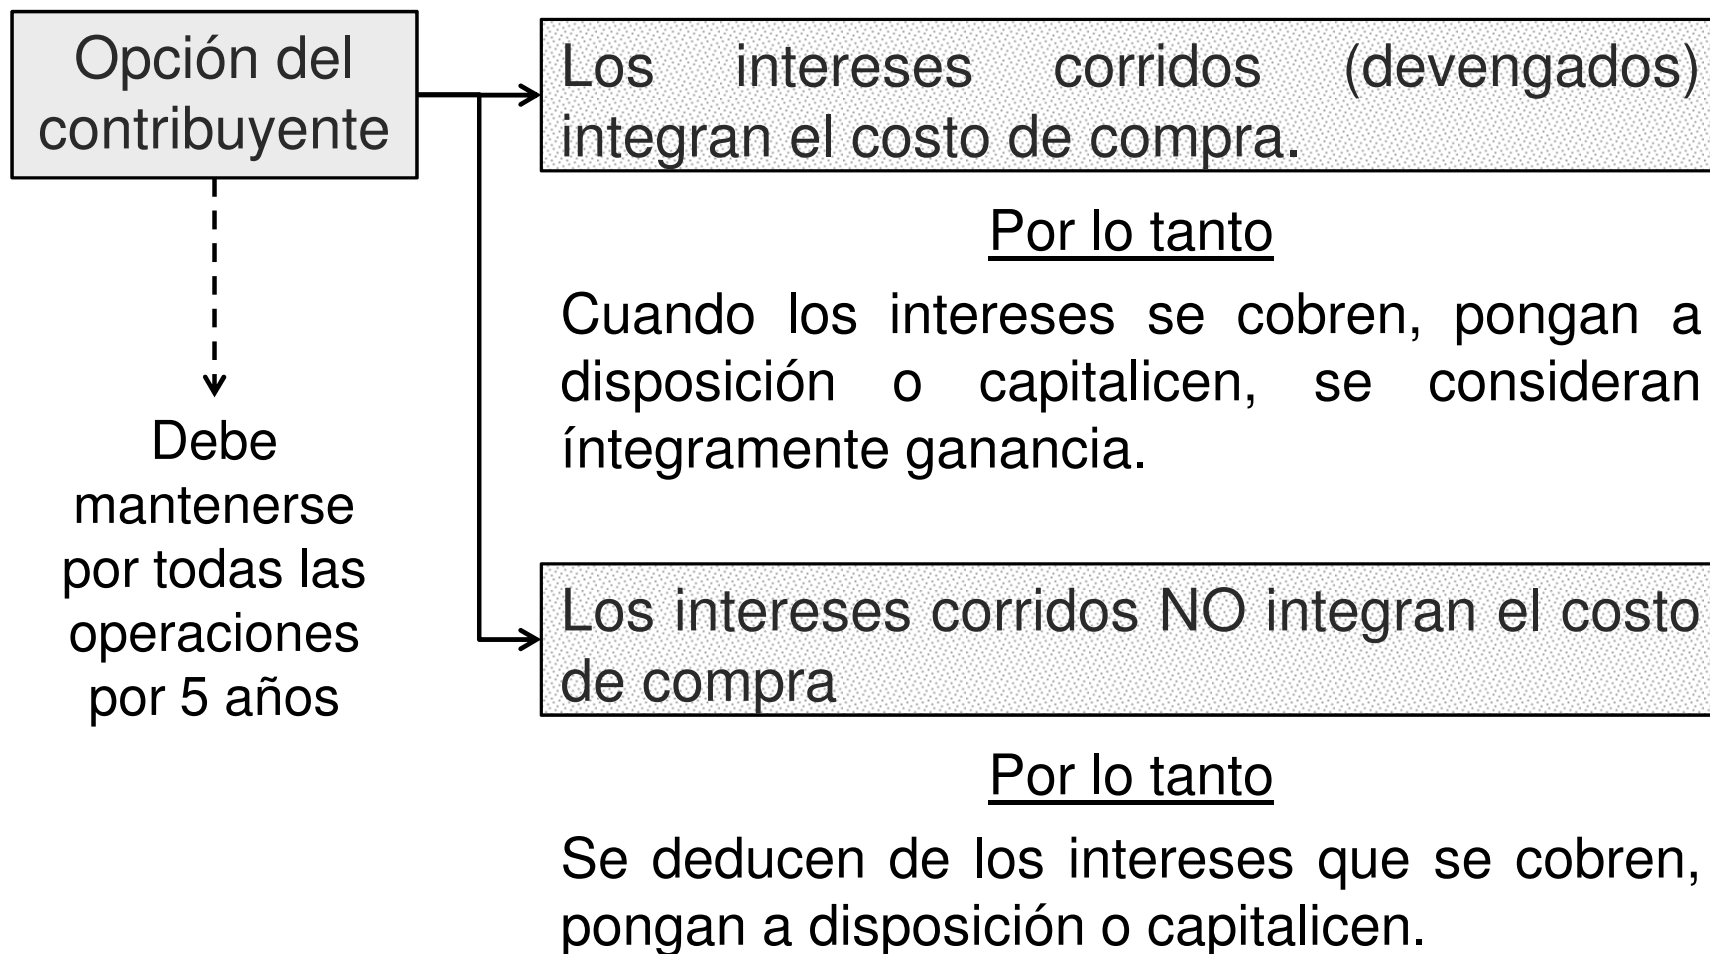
Opción del contribuyente

Debe mantenerse por todas las operaciones por 5 años

Los intereses corridos (devengados) integran el costo de compra.

Por lo tanto

Cuando los intereses se cobren, pongan a disposición o capitalicen, se consideran íntegramente ganancia.

Los intereses corridos NO integran el costo de compra

Por lo tanto

Se deducen de los intereses que se cobren, pongan a disposición o capitalicen.